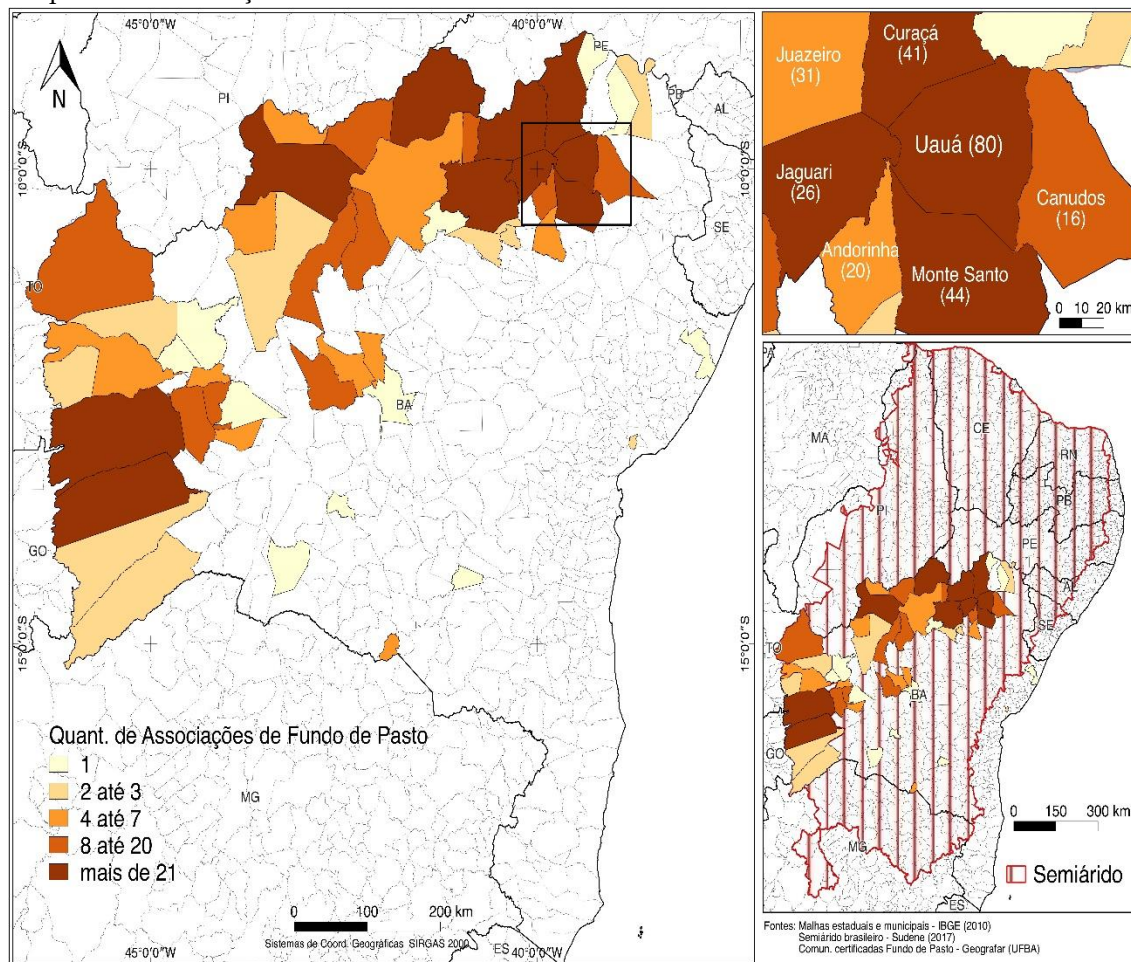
45°0'0"W
40°0'0"W
N
PI
PE
PB
AL
10°0'0"S
10°0'0"S
SE
TO
BA
GO
MG
15°0'0"S
ES
45°0'0"W
40°0'0"W

Quant. de Associações de Fundo de Pasto
1
2 até 3
4 até 7
8 até 20
mais de 21

0 100 200 km
Sistemas de Coord. Geográficas SIRGAS 2000

Juazeiro (31)
Curaçá (41)
Uauá (80)
Jaguari (26)
Canudos (16)
Andorinha (20)
Monte Santo (44)
0 10 20 km

PA
MA
CE
RN
PB
PI
PE
AL
SE
TO
BA
GO
MG
ES
15°0'0"S
0 150 300 km
Semiárido

Fontes: Malhas estaduais e municipais - IBGE (2010)
Semiárido brasileiro - Sudene (2017)
Comun. certificadas Fundo de Pasto - Geografar (UFBA)